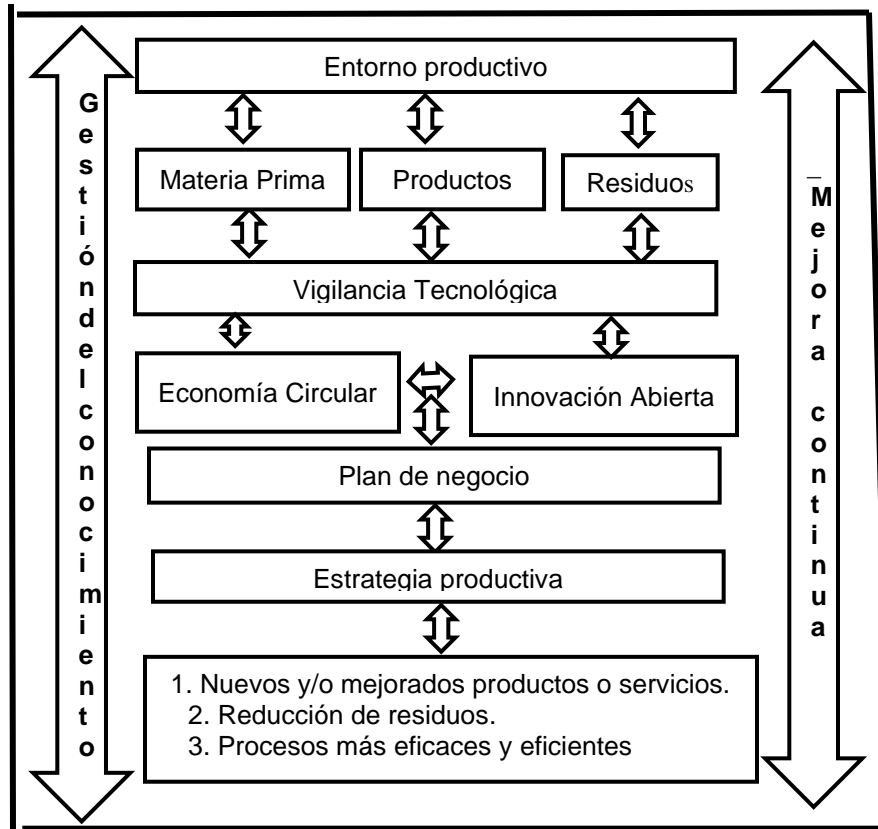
Gestióndelconocimiento

Entorno productivo

Materia Prima

Productos

Residuos

Mejora continua

Vigilancia Tecnológica

Economía Circular

Innovación Abierta

Plan de negocio

Estrategia productiva

1. Nuevos y/o mejorados productos o servicios.
2. Reducción de residuos.
3. Procesos más eficaces y eficientes